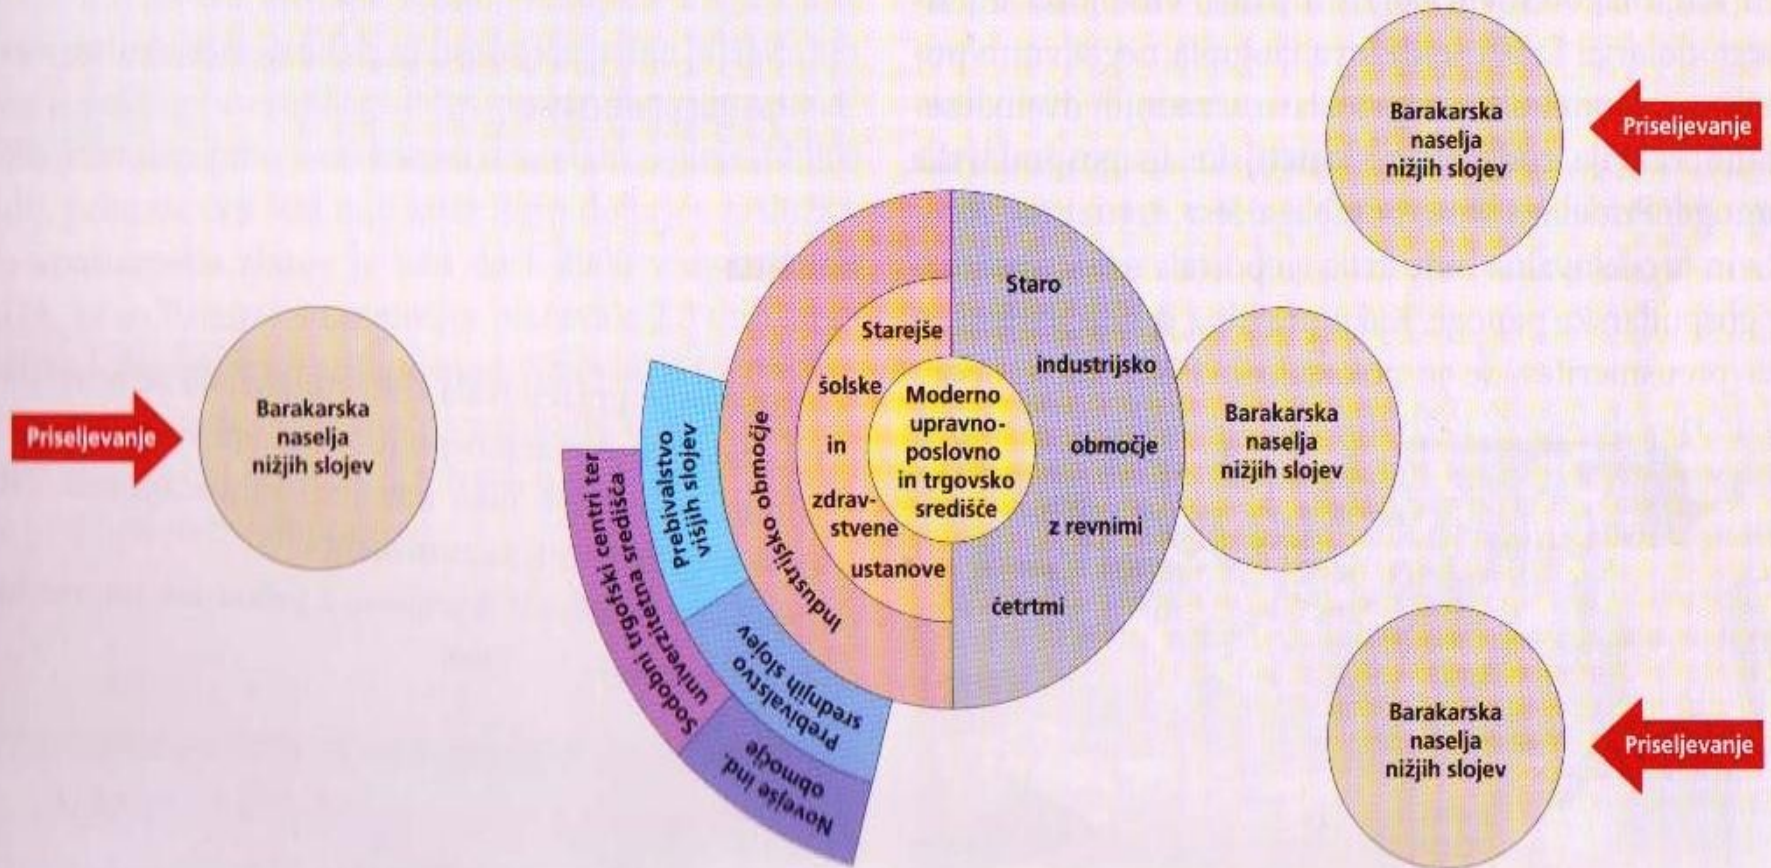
Barakarska naselja nižjih slojev

Priseljevanje

Priseljevanje

Barakarska naselja nižjih slojev

Staro industrijsko območje z revnimi četrtmi

Starejše šolske in zdravstvene ustanove

Moderno upravno-poslovno in trgovsko središče

Industrijsko območje

Prebivalstvo višjih slojev

Sodobni trgovski centri ter univerzitetna središča

Prebivalstvo srednjih slojev

Novejše ind. območje

Barakarska naselja nižjih slojev

Barakarska naselja nižjih slojev

Priseljevanje